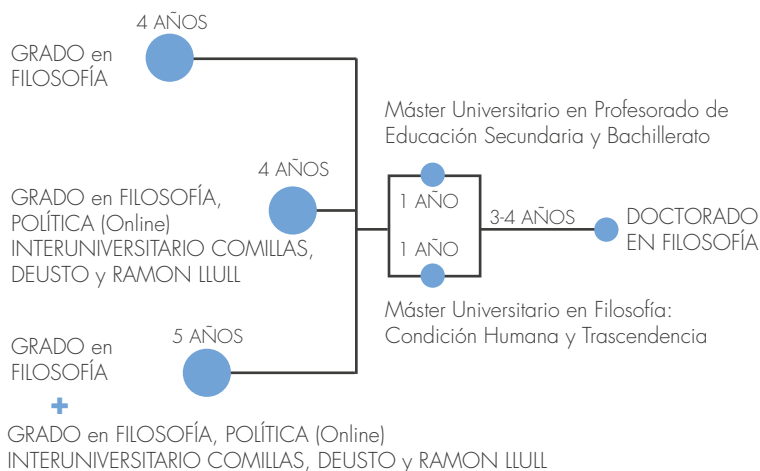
4 AÑOS

GRADO en FILOSOFÍA

Máster Universitario en Profesorado de Educación Secundaria y Bachillerato

4 AÑOS

GRADO en FILOSOFÍA, POLÍTICA (Online) INTERUNIVERSITARIO COMILLAS, DEUSTO y RAMON LLULL

1 AÑO

3-4 AÑOS

DOCTORADO EN FILOSOFÍA

1 AÑO

Máster Universitario en Filosofía: Condición Humana y Trascendencia

5 AÑOS

GRADO en FILOSOFÍA

+

GRADO en FILOSOFÍA, POLÍTICA (Online) INTERUNIVERSITARIO COMILLAS, DEUSTO y RAMON LLULL